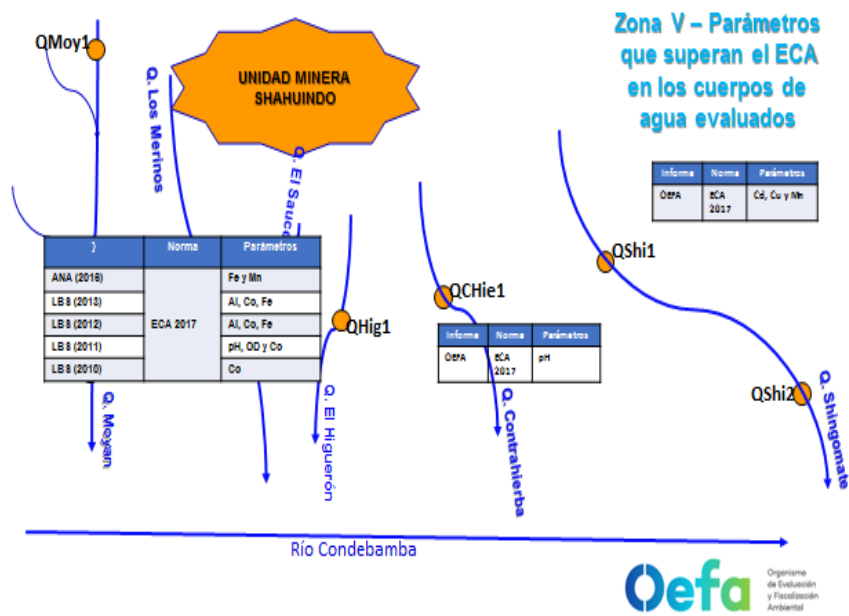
Zona V – Parámetros que superan el ECA en los cuerpos de agua evaluados

QMoy1

UNIDAD MINERA SHAHUINDO

Q. Los Merinos

Q. El Sauco

| Informe | Norma | Parámetros |
|---|---|---|
| OEFA | ECA 2017 | Cd, Cu y Mn |

QShi1

| } | Norma | Parámetros |
|---|---|---|
| ANA (2016) | ECA 2017 | Fe y Mn |
| LB 8 (2013) | | Al, Co, Fe |
| LB 8 (2012) | | Al, Co, Fe |
| LB 8 (2011) | | pH, OD y Co |
| LB 8 (2010) | | Co |

QCHie1

QHig1

| Informe | Norma | Parámetros |
|---|---|---|
| OEFA | ECA 2017 | pH |

QShi2

Q. Moyan

Q. El Higuerón

Q. Contrahierba

Q. Shingomate

Río Condebamba

Oefa Organismo de Evaluación y Fiscalización Ambiental